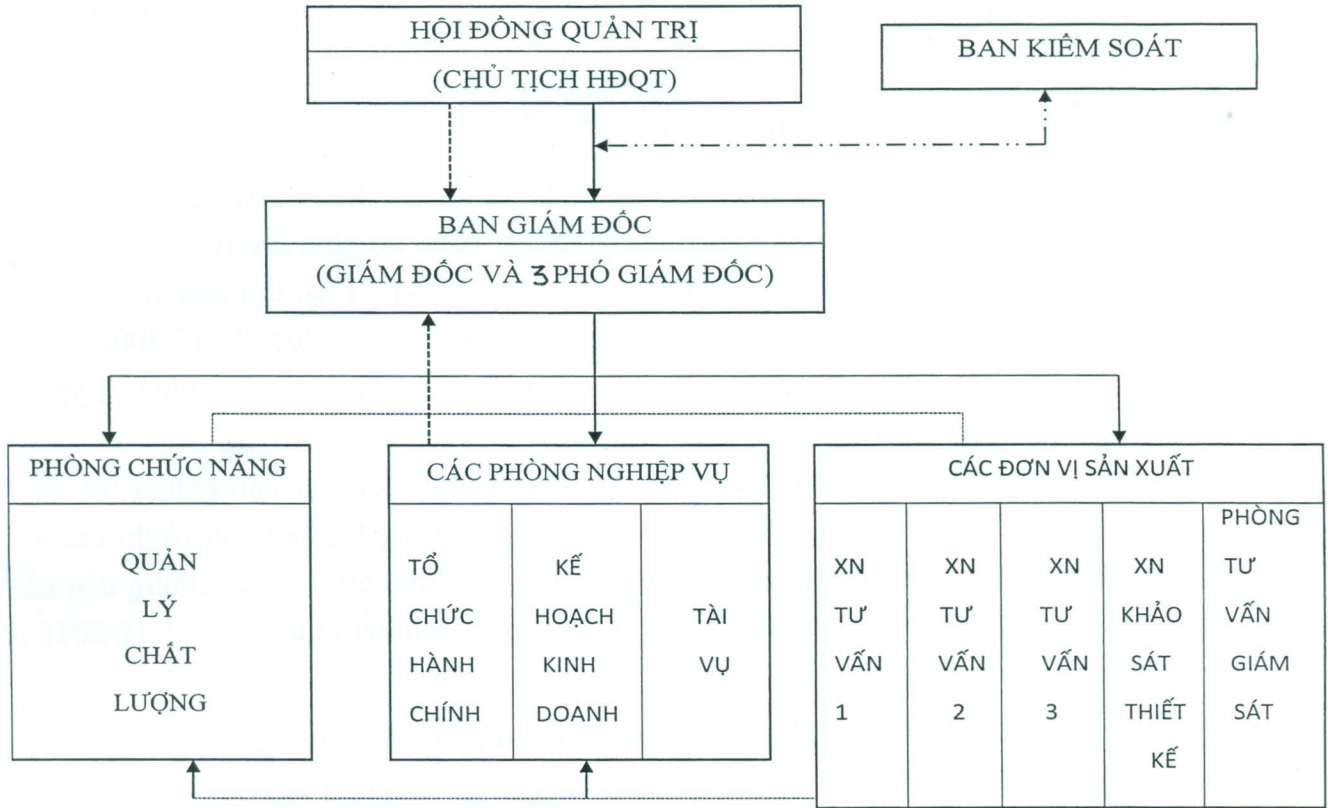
HỘI ĐỒNG QUẢN TRỊ
(CHỦ TỊCH HĐQT)

BAN KIỂM SOÁT

BAN GIÁM ĐỐC
(GIÁM ĐỐC VÀ 3 PHÓ GIÁM ĐỐC)

PHÒNG CHỨC NĂNG

QUẢN LÝ CHẤT LƯỢNG

CÁC PHÒNG NGHIỆP VỤ

| TỔ CHỨC HÀNH CHÍNH | KẾ HOẠCH KINH DOANH | TÀI VỤ |
|---|---|---|

CÁC ĐƠN VỊ SẢN XUẤT

| XN TƯ VẤN 1 | XN TƯ VẤN 2 | XN TƯ VẤN 3 | XN KHẢO SÁT THIẾT KẾ | PHÒNG TƯ VẤN GIÁM SÁT |
|---|---|---|---|---|